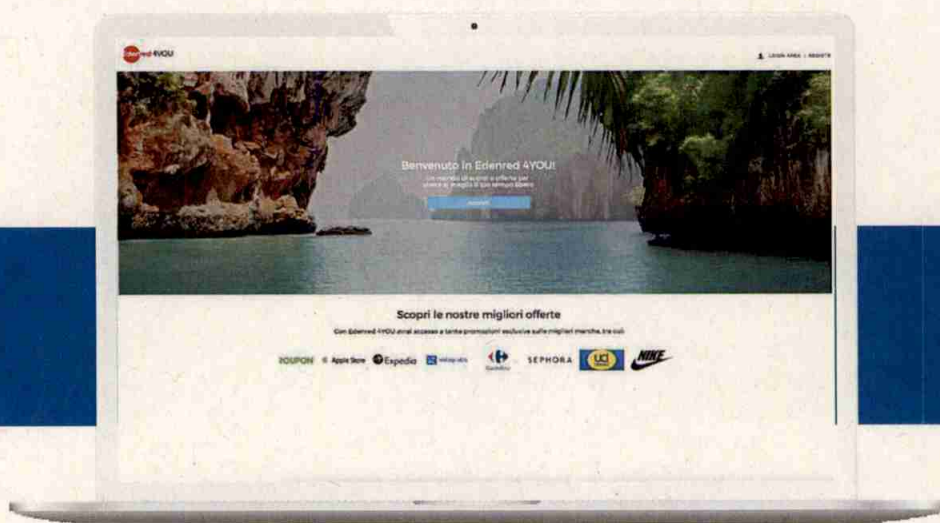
Edenred 4YOU

LOGIN AREA | REGISTR

Benvenuto in Edenred 4YOU!

Un mondo di sconti e offerte per vivere al meglio il tuo tempo libero

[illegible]

Scopri le nostre migliori offerte

Con Edenred 4YOU avrai accesso a tante promozioni esclusive sulle migliori marche, tra cui:

ZOUPON Apple Store Expedia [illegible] Carrefour SEPHORA uci NIKE